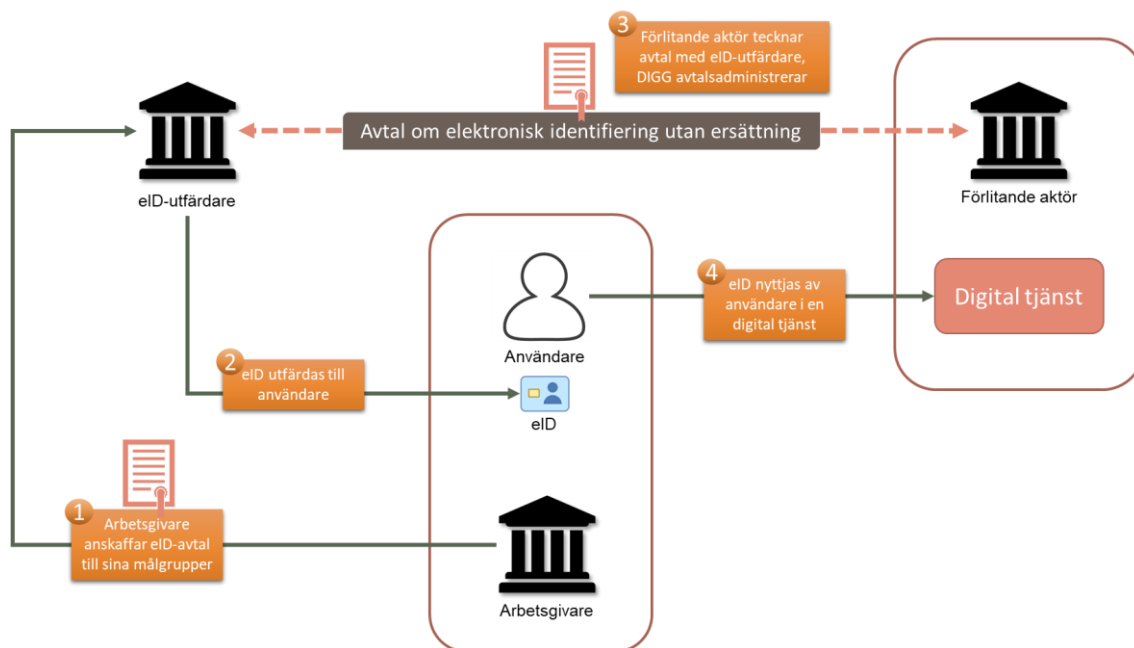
3 Förlitande aktör tecknar avtal med eID-utfärdare, DIGG avtalsadministrerar

Avtal om elektronisk identifiering utan ersättning

eID-utfärdare

Förlitande aktör

Användare

4 eID nyttjas av användare i en digital tjänst

Digital tjänst

2 eID utfärdas till användare

eID

1 Arbetsgivare anskaffar eID-avtal till sina målgrupper

Arbetsgivare